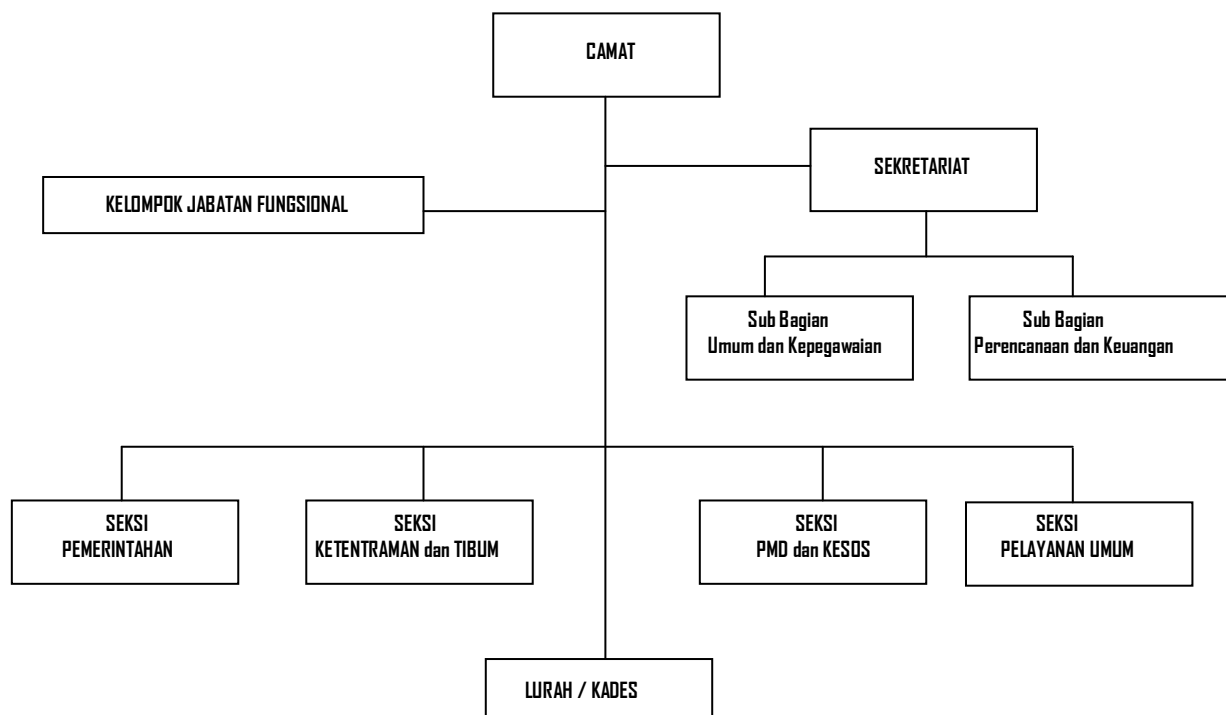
CAMAT

SEKRETARIAT

KELOMPOK JABATAN FUNGSIONAL

Sub Bagian
Umum dan Kepegawaian

Sub Bagian
Perencanaan dan Keuangan

SEKSI
PEMERINTAHAN

SEKSI
KETENTRAMAN dan TIBUM

SEKSI
PMD dan KESOS

SEKSI
PELAYANAN UMUM

LURAH / KADES